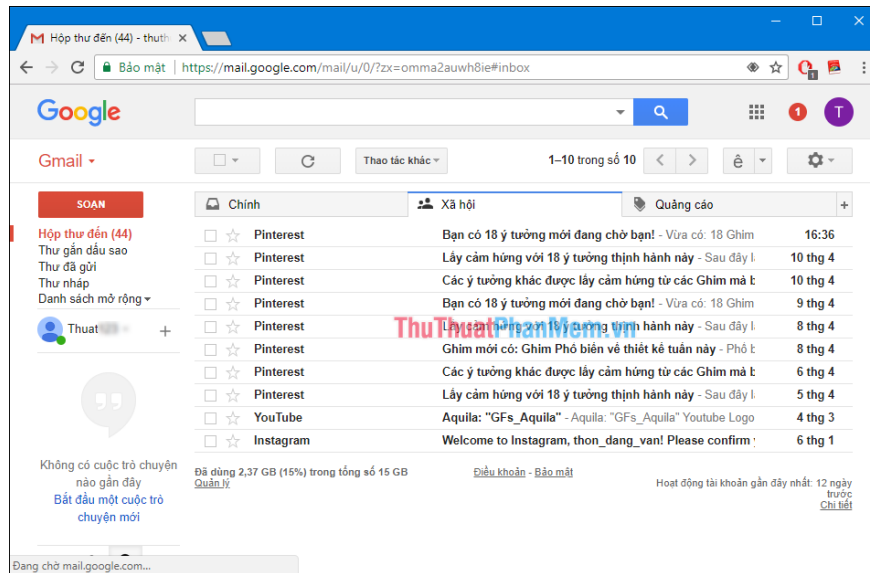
Hộp thư đến (44) - thuth ×

Bảo mật | https://mail.google.com/mail/u/0/?zx=omma2auwh8ie#inbox

Google

1 T

Gmail ▾

Thao tác khác ▾

1–10 trong số 10

ê

SOẠN

Hộp thư đến (44)
Thư gắn dấu sao
Thư đã gửi
Thư nháp
Danh sách mở rộng ▾

Thuat

Không có cuộc trò chuyện nào gần đây
Bắt đầu một cuộc trò chuyện mới

Chính | Xã hội | Quảng cáo

| | | |
|---|---|---|
| Pinterest | Bạn có 18 ý tưởng mới đang chờ bạn! - Vừa có: 18 Ghim | 16:36 |
| Pinterest | Lấy cảm hứng với 18 ý tưởng thịnh hành này - Sau đây l | 10 thg 4 |
| Pinterest | Các ý tưởng khác được lấy cảm hứng từ các Ghim mà b | 10 thg 4 |
| Pinterest | Bạn có 18 ý tưởng mới đang chờ bạn! - Vừa có: 18 Ghim | 9 thg 4 |
| Pinterest | Lấy cảm hứng với 18 ý tưởng thịnh hành này - Sau đây l | 8 thg 4 |
| Pinterest | Ghim mới có: Ghim Phổ biến về thiết kế tuần này - Phổ b | 8 thg 4 |
| Pinterest | Các ý tưởng khác được lấy cảm hứng từ các Ghim mà b | 6 thg 4 |
| Pinterest | Lấy cảm hứng với 18 ý tưởng thịnh hành này - Sau đây l | 5 thg 4 |
| YouTube | Aquila: "GFs_Aquila" - Aquila: "GFs_Aquila" Youtube Logo | 4 thg 3 |
| Instagram | Welcome to Instagram, thon_dang_van! Please confirm | 6 thg 1 |

ThuThuatPhanMem.vn

Đã dùng 2,37 GB (15%) trong tổng số 15 GB
Quản lý

Điều khoản - Bảo mật

Hoạt động tài khoản gần đây nhất: 12 ngày trước
Chi tiết

Đang chờ mail.google.com...